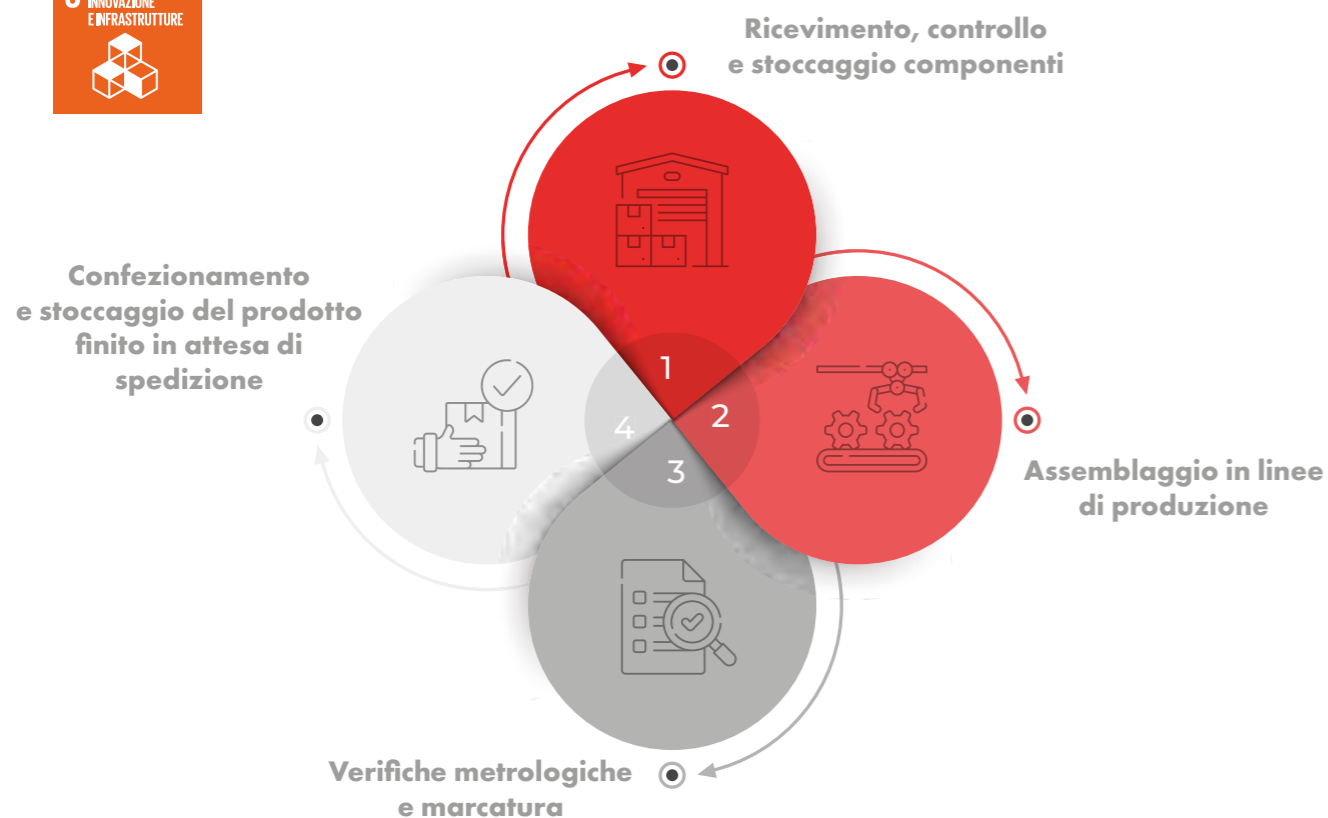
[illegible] INNOVAZIONE E INFRASTRUTTURE

Ricevimento, controllo e stoccaggio componenti

Confezionamento e stoccaggio del prodotto finito in attesa di spedizione

1

4

2

3

Assemblaggio in linee di produzione

Verifiche metrologiche e marcatura